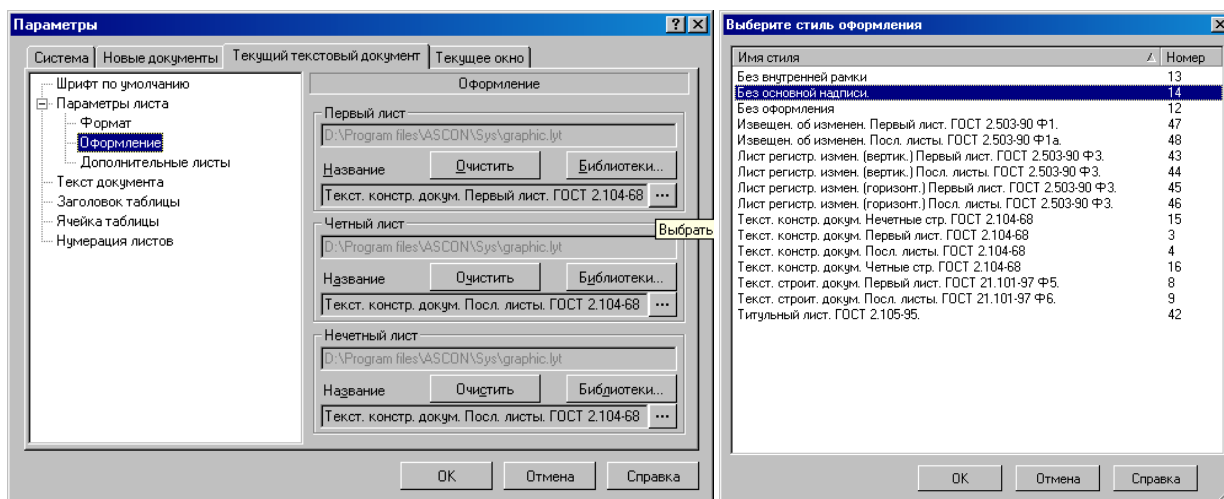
Параметры

Система | Новые документы | Текущий текстовый документ | Текущее окно

Шрифт по умолчанию
Параметры листа
Формат
Оформление
Дополнительные листы
Текст документа
Заголовок таблицы
Ячейка таблицы
Нумерация листов

Оформление

Первый лист
D:\Program files\ASCON\Sys\graphic.lyt
Название | Очистить | Библиотеки...
Текст. констр. докум. Первый лист. ГОСТ 2.104-68 | ...

Выбрать

Четный лист
D:\Program files\ASCON\Sys\graphic.lyt
Название | Очистить | Библиотеки...
Текст. констр. докум. Посл. листы. ГОСТ 2.104-68 | ...

Нечетный лист
D:\Program files\ASCON\Sys\graphic.lyt
Название | Очистить | Библиотеки...
Текст. констр. докум. Посл. листы. ГОСТ 2.104-68 | ...

OK | Отмена | Справка

Выберите стиль оформления

| Имя стиля | Номер |
|---|---|
| Без внутренней рамки | 13 |
| Без основной надписи. | 14 |
| Без оформления | 12 |
| Извещен. об изменен. Первый лист. ГОСТ 2.503-90 Ф1. | 47 |
| Извещен. об изменен. Посл. листы. ГОСТ 2.503-90 Ф1а. | 48 |
| Лист регистр. измен. (вертик.) Первый лист. ГОСТ 2.503-90 Ф3. | 43 |
| Лист регистр. измен. (вертик.) Посл. листы. ГОСТ 2.503-90 Ф3. | 44 |
| Лист регистр. измен. (горизонт.) Первый лист. ГОСТ 2.503-90 Ф3. | 45 |
| Лист регистр. измен. (горизонт.) Посл. листы. ГОСТ 2.503-90 Ф3. | 46 |
| Текст. констр. докум. Нечетные стр. ГОСТ 2.104-68 | 15 |
| Текст. констр. докум. Первый лист. ГОСТ 2.104-68 | 3 |
| Текст. констр. докум. Посл. листы. ГОСТ 2.104-68 | 4 |
| Текст. констр. докум. Четные стр. ГОСТ 2.104-68 | 16 |
| Текст. строит. докум. Первый лист. ГОСТ 21.101-97 Ф5. | 8 |
| Текст. строит. докум. Посл. листы. ГОСТ 21.101-97 Ф6. | 9 |
| Титульный лист. ГОСТ 2.105-95. | 42 |

OK | Отмена | Справка